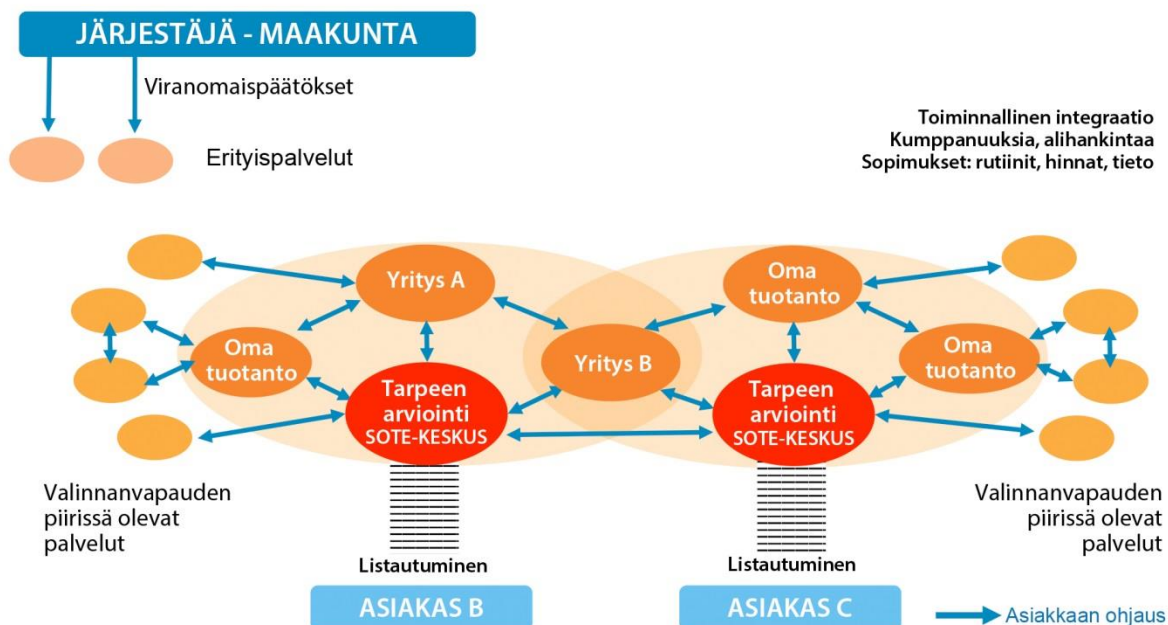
JÄRJESTÄJÄ - MAAKUNTA

Viranomaispäätökset

Erityispalvelut

Toiminnallinen integraatio
Kumppanuuksia, alihankintaa
Sopimukset: rutiinit, hinnat, tieto

Yritys A

Oma tuotanto

Tarpeen arviointi SOTE-KESKUS

Yritys B

Oma tuotanto

Oma tuotanto

Tarpeen arviointi SOTE-KESKUS

Valinnanvapauden piirissä olevat palvelut

Listautuminen

Listautuminen

Valinnanvapauden piirissä olevat palvelut

ASIAKAS B

ASIAKAS C

Asiakkaan ohjaus